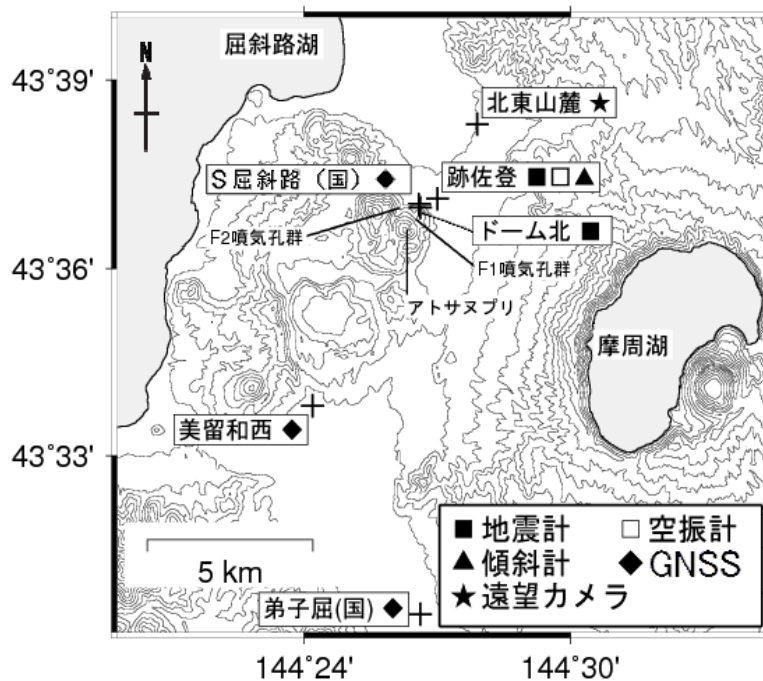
N

屈斜路湖

43°39'

北東山麓 ★

S屈斜路（国）◆

跡佐登 ■□▲

F2噴気孔群

ドーム北 ■

43°36'

F1噴気孔群

アトサヌプリ

摩周湖

美留和西 ◆

43°33'

■ 地震計 □ 空振計
▲ 傾斜計 ◆ GNSS
★ 遠望カメラ

5 km

弟子屈(国) ◆

144°24'

144°30'